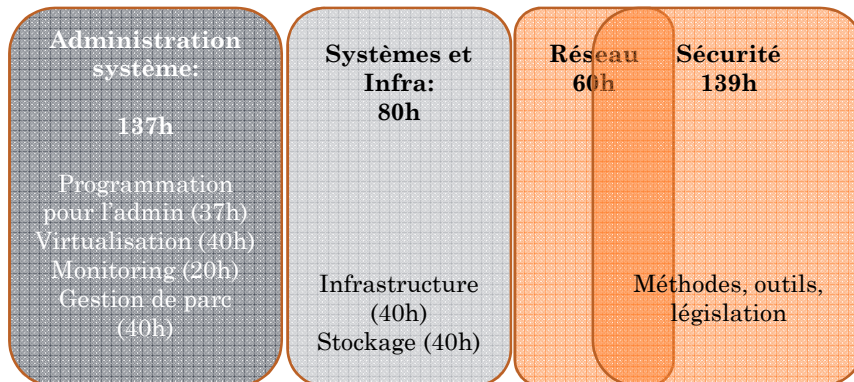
Administration système:

137h

Programmation pour l'admin (37h)
Virtualisation (40h)
Monitoring (20h)
Gestion de parc (40h)

Systèmes et Infra:
80h

Infrastructure (40h)
Stockage (40h)

Réseau
60h

Sécurité
139h

Méthodes, outils, législation